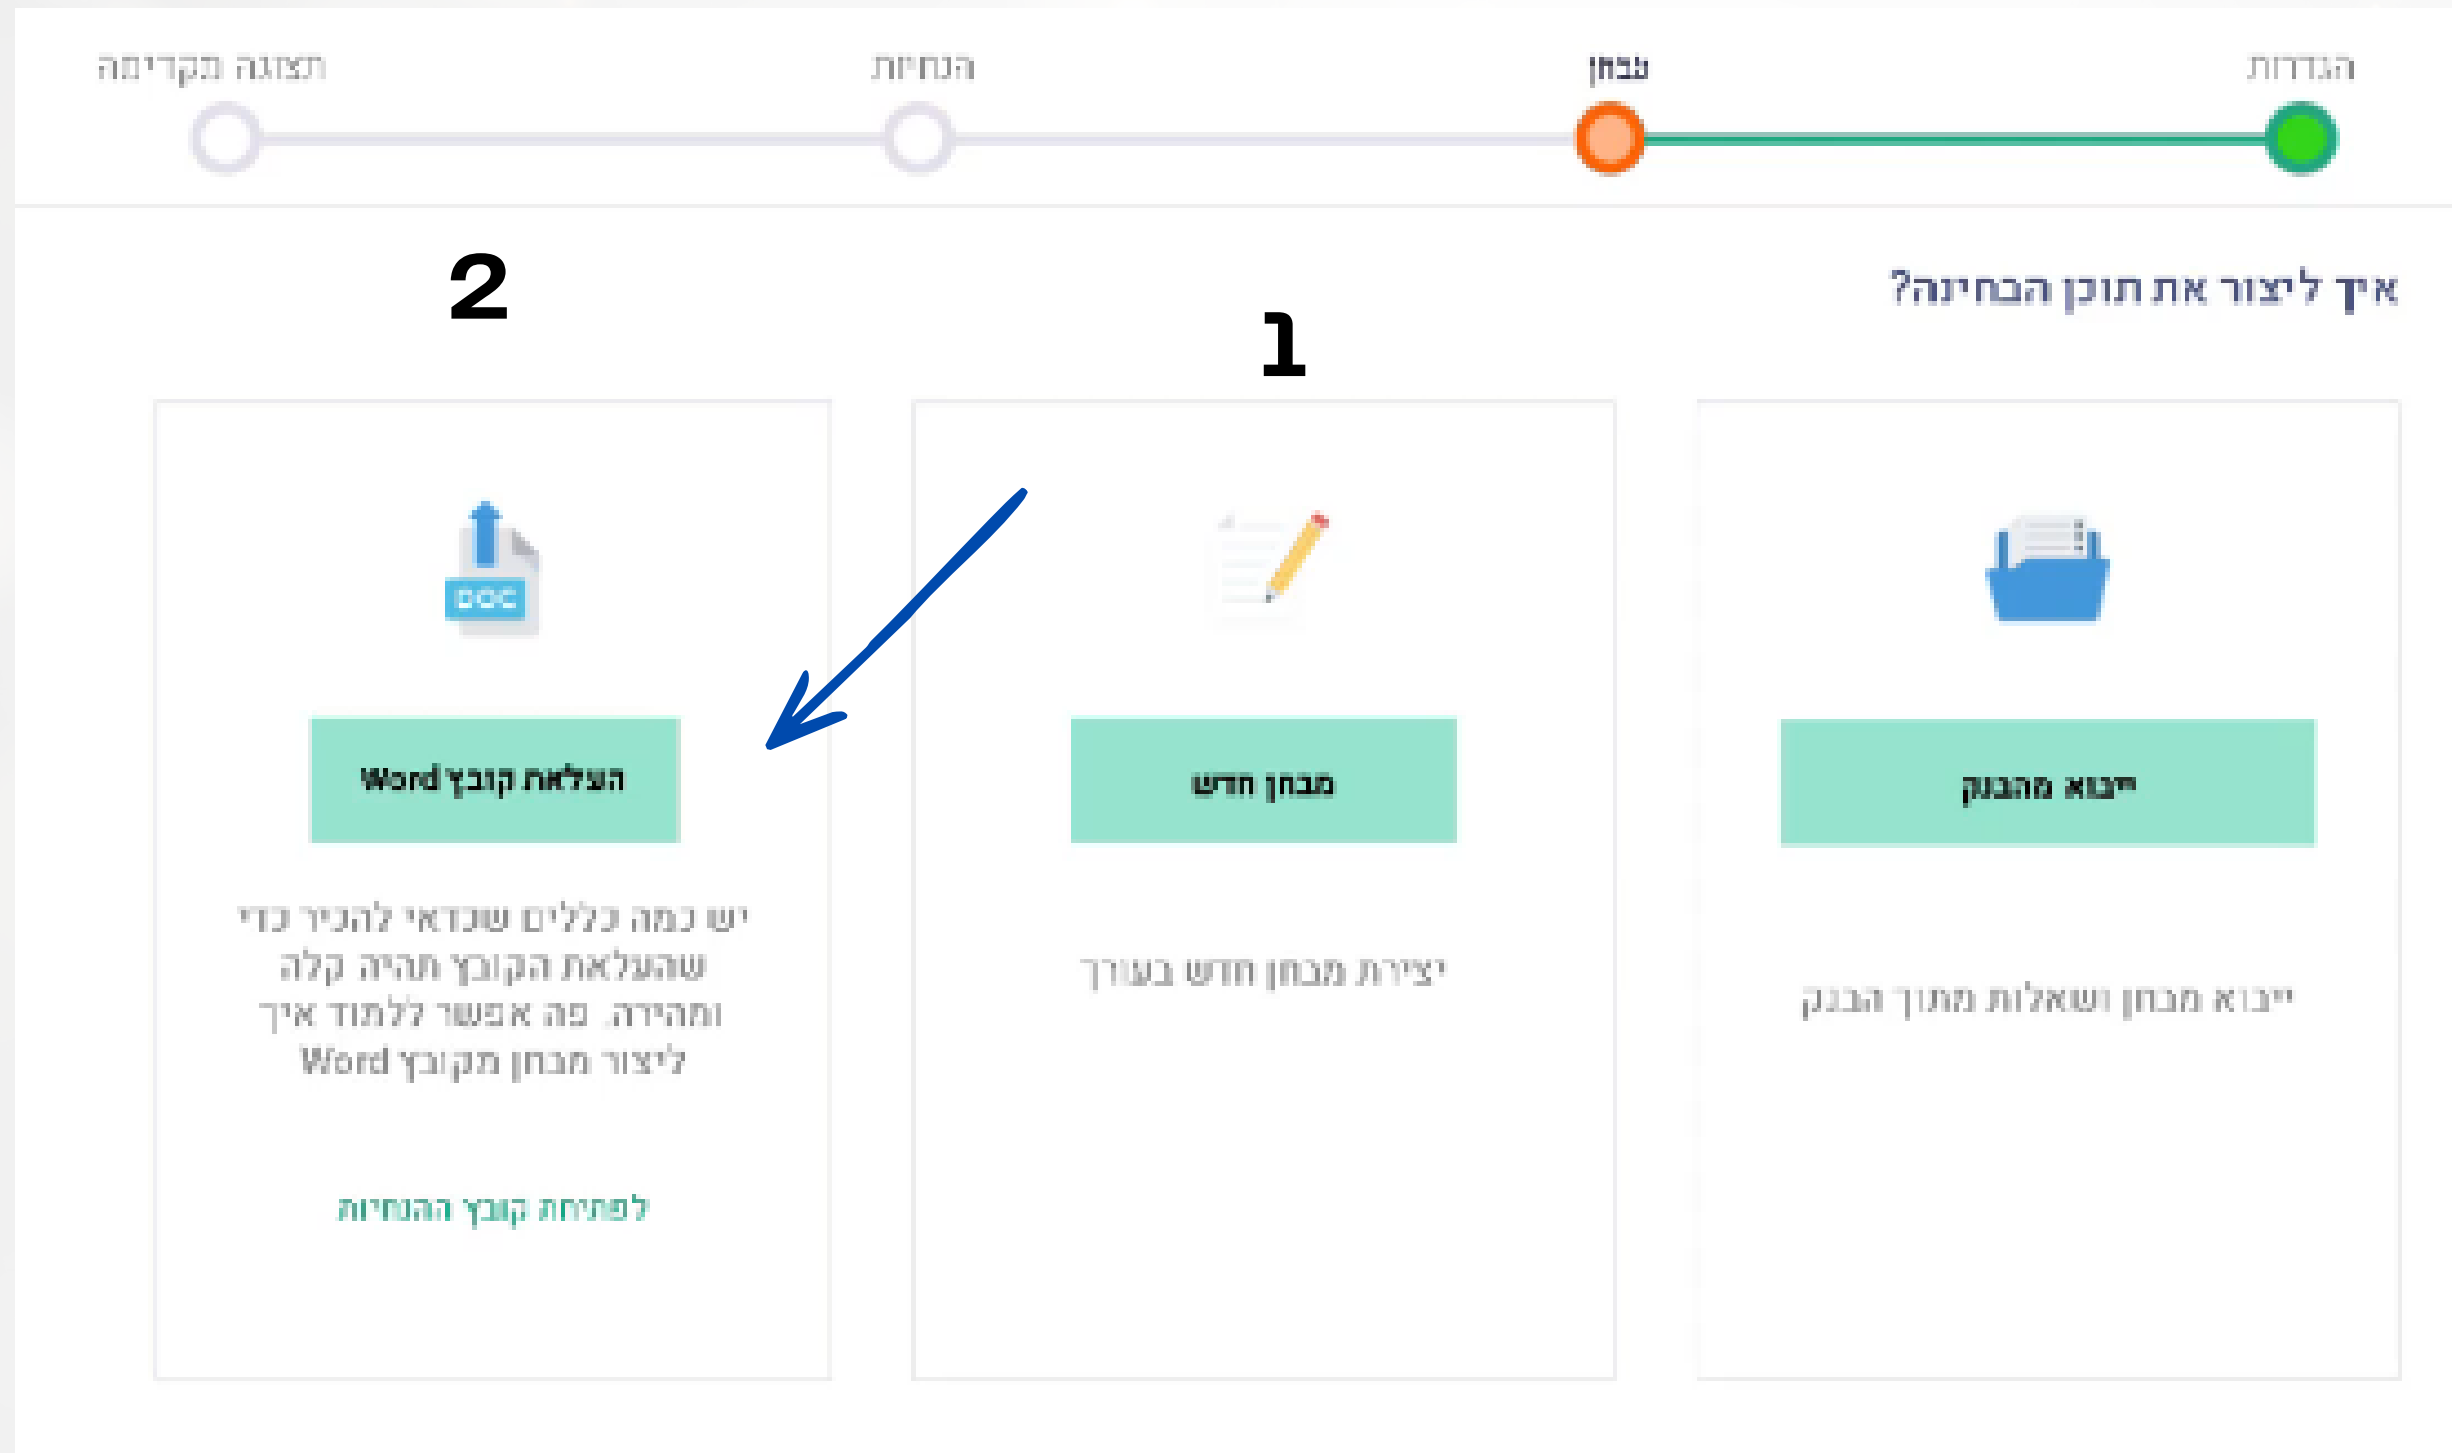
הגדרות
מבחן
הנחיות
תצוגה מקדימה

איך ליצור את תוכן הבחינה?

1

2

ייבוא מהבנק

ייבוא מבחן ושאלות מתוך הבנק

מבחן חדש

יצירת מבחן חדש בעורך

DOC

העלאת קובץ Word

יש כמה כללים שכדאי להכיר כדי שהעלאת הקובץ תהיה קלה ומהירה. פה אפשר ללמוד איך ליצור מבחן מקובץ Word

לפתיחת קובץ ההנחיות